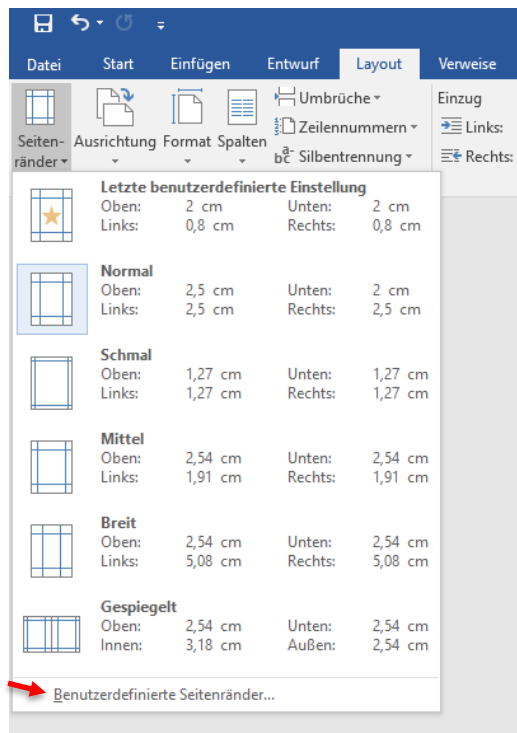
Datei Start Einfügen Entwurf Layout Verweise

Seitenränder Ausrichtung Format Spalten Umbrüche Zeilennummern Silbentrennung Einzug Links: Rechts:

Letzte benutzerdefinierte Einstellung
Oben: 2 cm Unten: 2 cm
Links: 0,8 cm Rechts: 0,8 cm

Normal
Oben: 2,5 cm Unten: 2 cm
Links: 2,5 cm Rechts: 2,5 cm

Schmal
Oben: 1,27 cm Unten: 1,27 cm
Links: 1,27 cm Rechts: 1,27 cm

Mittel
Oben: 2,54 cm Unten: 2,54 cm
Links: 1,91 cm Rechts: 1,91 cm

Breit
Oben: 2,54 cm Unten: 2,54 cm
Links: 5,08 cm Rechts: 5,08 cm

Gespiegelt
Oben: 2,54 cm Unten: 2,54 cm
Innen: 3,18 cm Außen: 2,54 cm

Benutzerdefinierte Seitenränder...